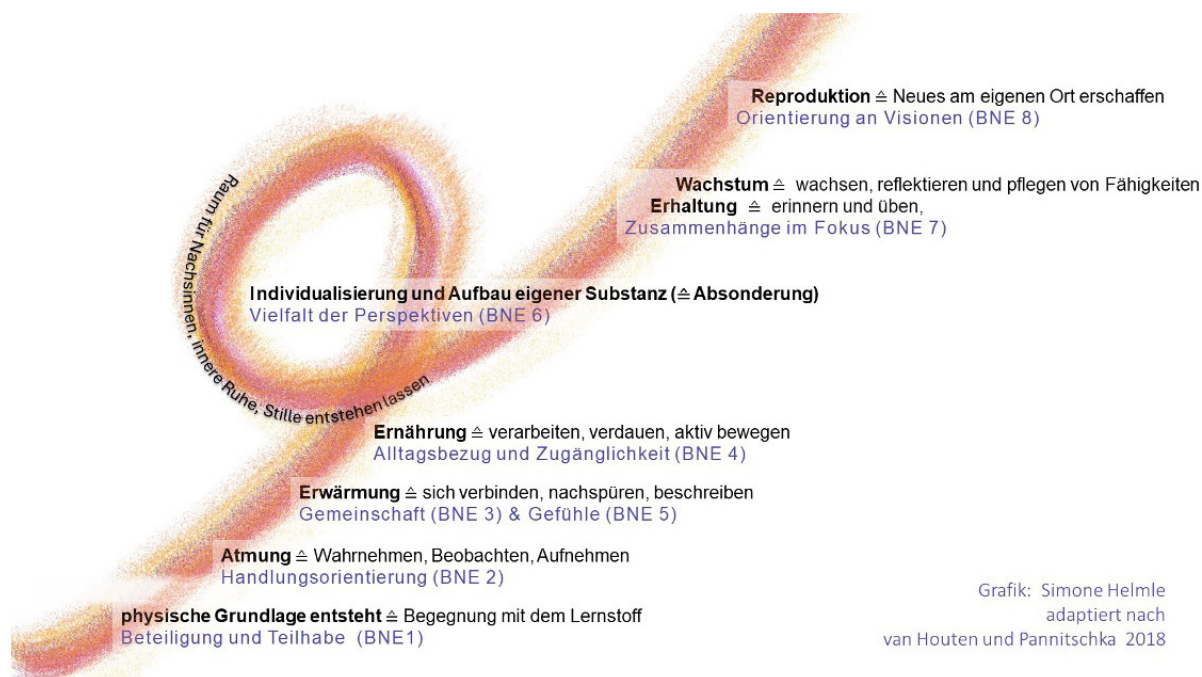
Reproduktion ≙ Neues am eigenen Ort erschaffen
Orientierung an Visionen (BNE 8)

Wachstum ≙ wachsen, reflektieren und pflegen von Fähigkeiten
Erhaltung ≙ erinnern und üben,
Zusammenhänge im Fokus (BNE 7)

Raum für Nachsinnen, innere Ruhe, Stille entstehen lassen

Individualisierung und Aufbau eigener Substanz (≙ Absonderung)
Vielfalt der Perspektiven (BNE 6)

Ernährung ≙ verarbeiten, verdauen, aktiv bewegen
Alltagsbezug und Zugänglichkeit (BNE 4)

Erwärmung ≙ sich verbinden, nachspüren, beschreiben
Gemeinschaft (BNE 3) & Gefühle (BNE 5)

Atmung ≙ Wahrnehmen, Beobachten, Aufnehmen
Handlungsorientierung (BNE 2)

physische Grundlage entsteht ≙ Begegnung mit dem Lernstoff
Beteiligung und Teilhabe (BNE1)

Grafik: Simone Helmle
adaptiert nach
van Houten und Pannitschka 2018